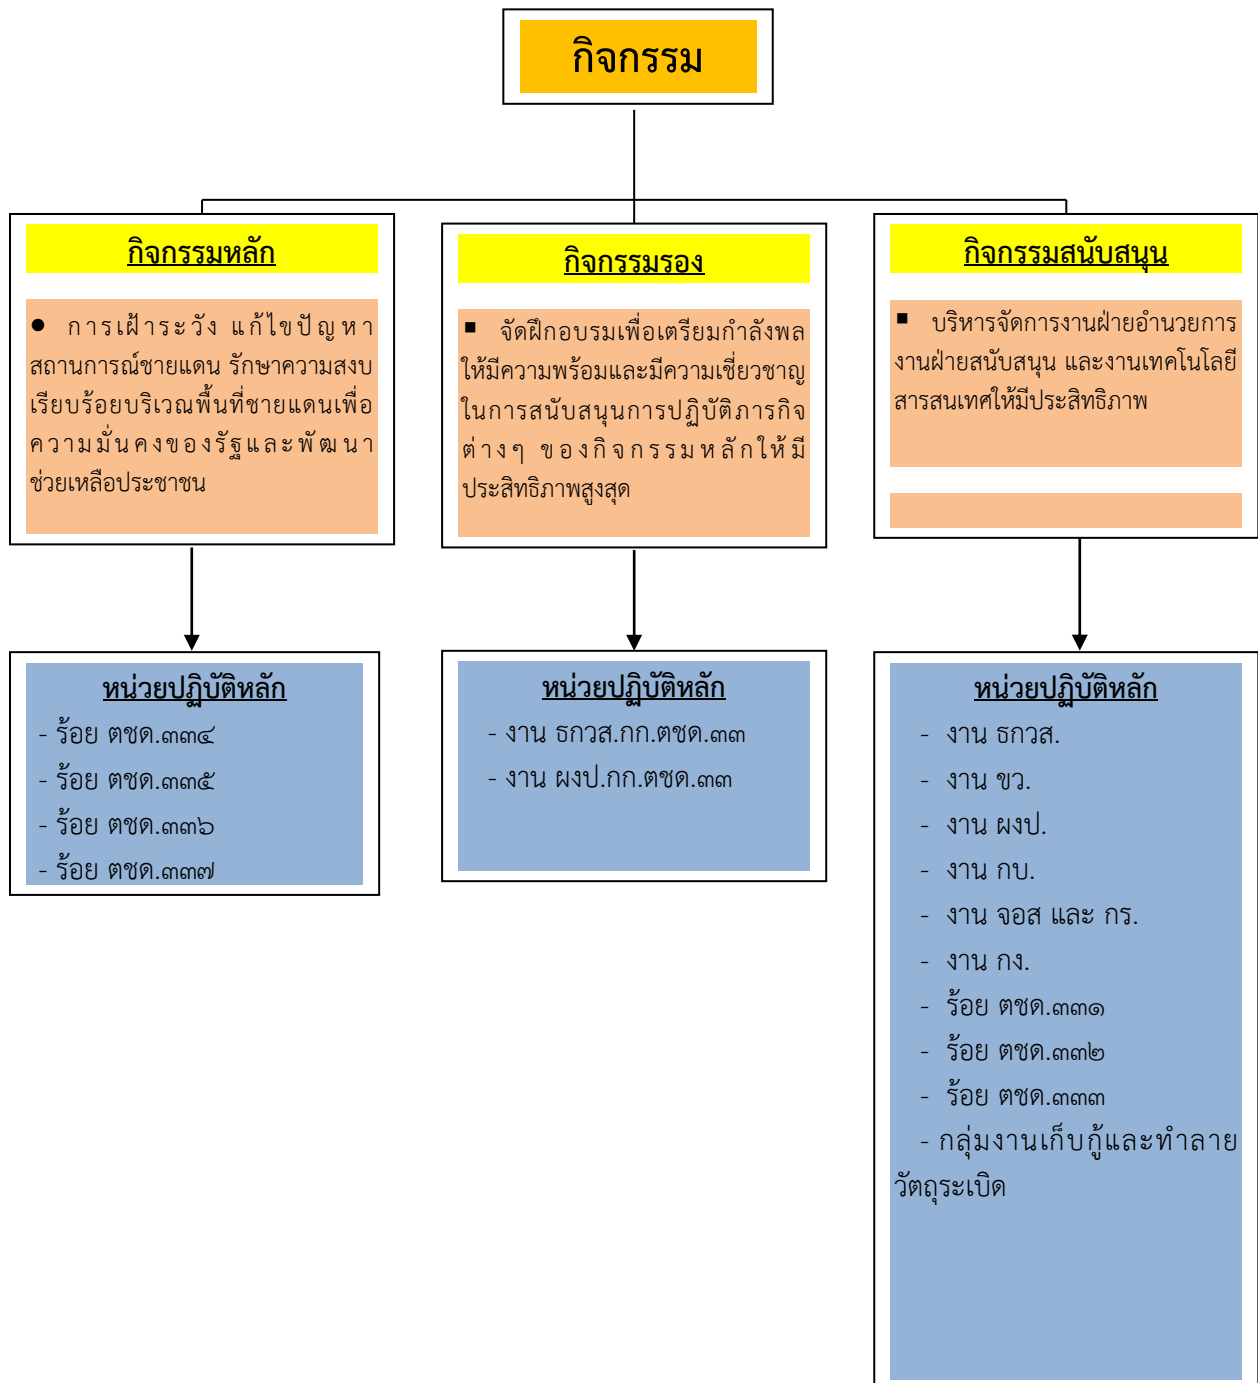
กิจกรรม

กิจกรรมหลัก

● การเฝ้าระวัง แก้ไขปัญหาสถานการณ์ชายแดน รักษาความสงบเรียบร้อยบริเวณพื้นที่ชายแดนเพื่อความมั่นคงของรัฐและพัฒนาช่วยเหลือประชาชน

หน่วยปฏิบัติหลัก
- ร้อย ตชด.๓๓๔
- ร้อย ตชด.๓๓๕
- ร้อย ตชด.๓๓๖
- ร้อย ตชด.๓๓๗

กิจกรรมรอง

■ จัดฝึกอบรมเพื่อเตรียมกำลังพลให้มีความพร้อมและมีความเชี่ยวชาญในการสนับสนุนการปฏิบัติภารกิจต่างๆ ของกิจกรรมหลักให้มีประสิทธิภาพสูงสุด

หน่วยปฏิบัติหลัก
- งาน ธกวส.กก.ตชด.๓๓
- งาน ผงป.กก.ตชด.๓๓

กิจกรรมสนับสนุน

■ บริหารจัดการงานฝ่ายอำนวยการ งานฝ่ายสนับสนุน และงานเทคโนโลยีสารสนเทศให้มีประสิทธิภาพ

หน่วยปฏิบัติหลัก
- งาน ธกวส.
- งาน ขว.
- งาน ผงป.
- งาน กบ.
- งาน จอส และ กร.
- งาน กง.
- ร้อย ตชด.๓๓๑
- ร้อย ตชด.๓๓๒
- ร้อย ตชด.๓๓๓
- กลุ่มงานเก็บกู้และทำลายวัตถุระเบิด